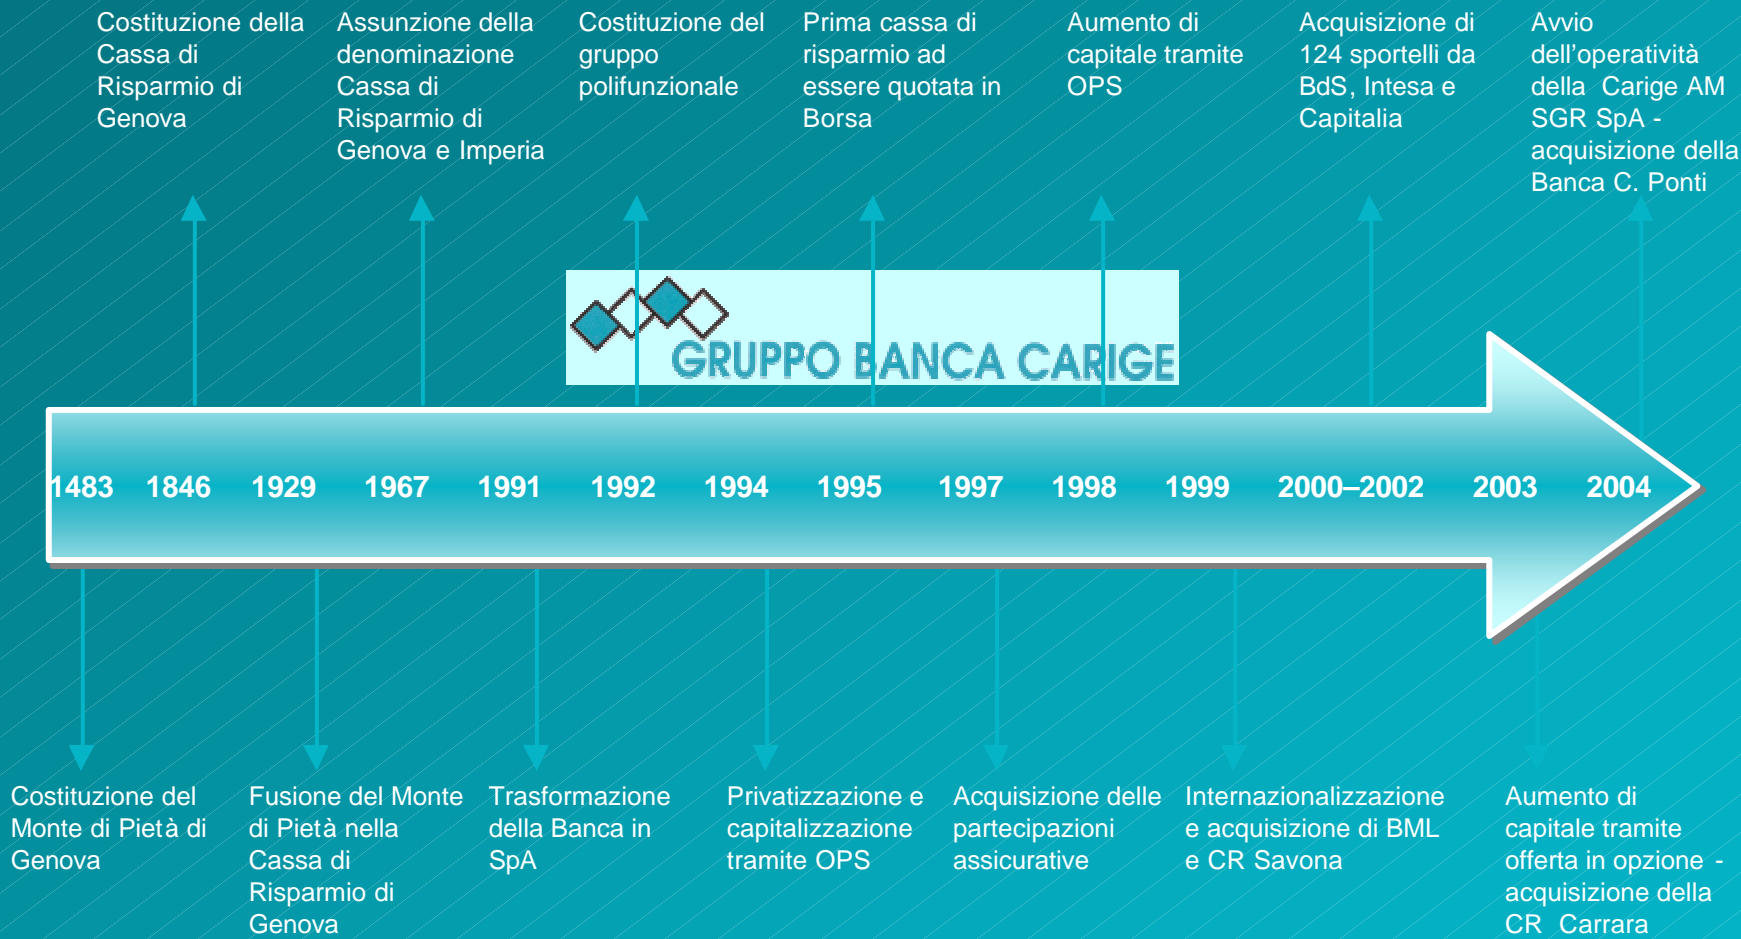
Costituzione della Cassa di Risparmio di Genova

Assunzione della denominazione Cassa di Risparmio di Genova e Imperia

Costituzione del gruppo polifunzionale

Prima cassa di risparmio ad essere quotata in Borsa

Aumento di capitale tramite OPS

Acquisizione di 124 sportelli da BdS, Intesa e Capitalia

Avvio dell'operatività della Carige AM SGR SpA - acquisizione della Banca C. Ponti

GRUPPO BANCA CARIGE

1483 1846 1929 1967 1991 1992 1994 1995 1997 1998 1999 2000–2002 2003 2004

Costituzione del Monte di Pietà di Genova

Fusione del Monte di Pietà nella Cassa di Risparmio di Genova

Trasformazione della Banca in SpA

Privatizzazione e capitalizzazione tramite OPS

Acquisizione delle partecipazioni assicurative

Internazionalizzazione e acquisizione di BML e CR Savona

Aumento di capitale tramite offerta in opzione - acquisizione della CR Carrara